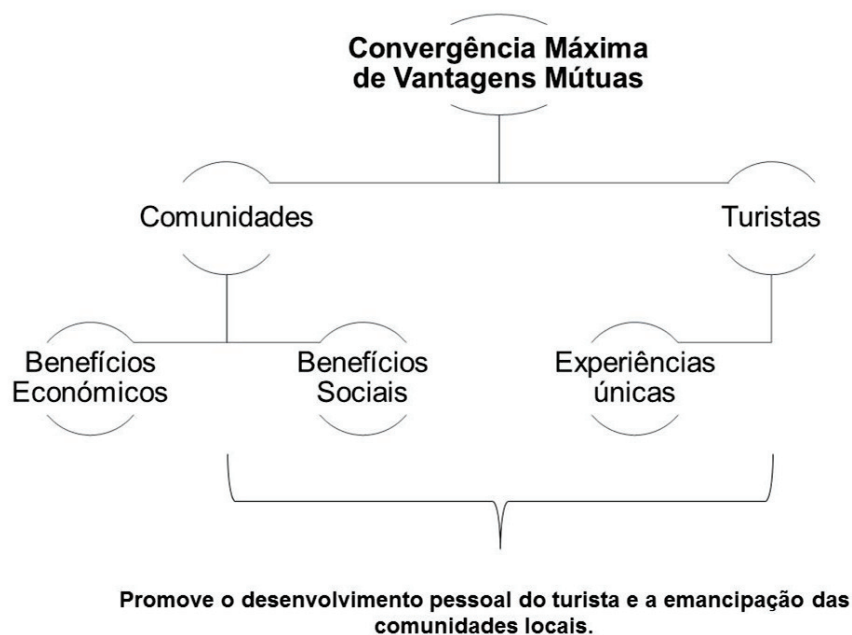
**Convergência Máxima de Vantagens Mútuas**

Comunidades

Turistas

Benefícios Económicos

Benefícios Sociais

Experiências únicas

**Promove o desenvolvimento pessoal do turista e a emancipação das comunidades locais.**